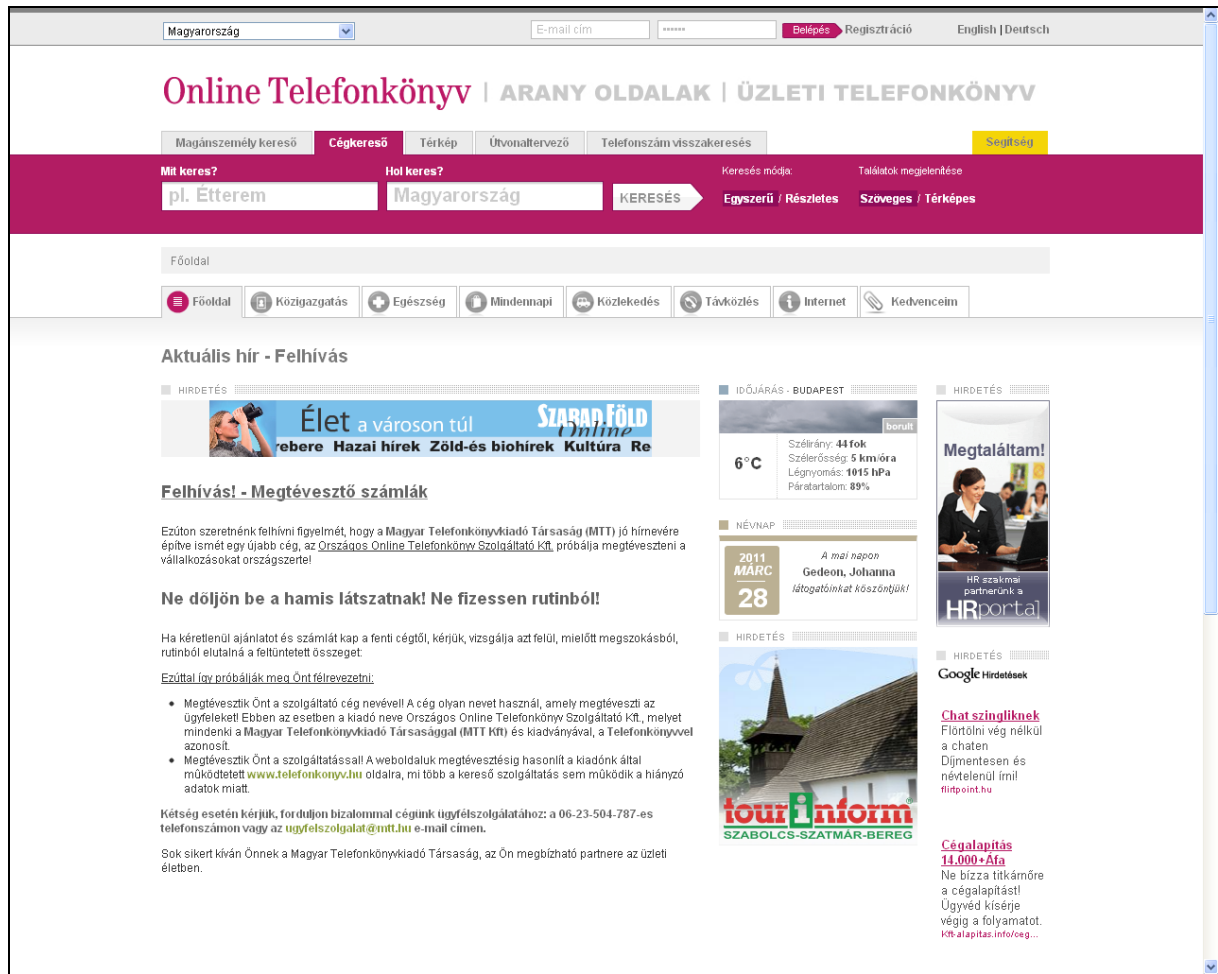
Magyarország
E-mail cím
••••••
Belépés
Regisztráció
English | Deutsch

Online Telefonkönyv | ARANY OLDALAK | ÜZLETI TELEFONKÖNYV

Magánszemély kereső
Cégkereső
Térkép
Útvonaltervező
Telefonszám visszakeresés
Segítség

Mit keres?
pl. Étterem
Hol keres?
Magyarország
KERESÉS
Keresés módja:
Egyszerű / Részletes
Találatok megjelenítése
Szöveges / Térképes

Főoldal

Főoldal
Közigazgatás
Egészség
Mindennapi
Közlekedés
Távközlés
Internet
Kedvenceim

Aktuális hír - Felhívás

HIRDETÉS

Élet a városon túl
SZABAD FÖLD Online
rebere Hazai hírek Zöld-és biohírek Kultúra Re

Felhívás! - Megtévesztő számlák

Ezúton szeretnénk felhívni figyelmét, hogy a Magyar Telefonkönyvkiadó Társaság (MTT) jó hírnevére építve ismét egy újabb cég, az Országos Online Telefonkönyv Szolgáltató Kft. próbálja megtéveszteni a vállalkozásokat országszerte!

Ne dőljön be a hamis látszatnak! Ne fizessen rutinból!

Ha kéretlenül ajánlatot és számlát kap a fenti cégtől, kérjük, vizsgálja azt felül, mielőtt megszokásból, rutinból elutalná a feltüntetett összeget:

Ezúttal így próbálják meg Önt félrevezetni:

- Megtévesztik Önt a szolgáltató cég nevével! A cég olyan nevet használ, amely megtéveszti az ügyfeleket! Ebben az esetben a kiadó neve Országos Online Telefonkönyv Szolgáltató Kft., melyet mindenki a Magyar Telefonkönyvkiadó Társasággal (MTT Kft) és kiadványával, a Telefonkönyvvel azonosít.
- Megtévesztik Önt a szolgáltatással! A weboldaluk megtévesztésig hasonlít a kiadónk által működtetett www.telefonkonyv.hu oldalra, mi több a kereső szolgáltatás sem működik a hiányzó adatok miatt.

Kétség esetén kérjük, forduljon bizalommal cégünk ügyfélszolgálatához: a 06-23-504-787-es telefonszámon vagy az ugyfelszolgalat@mtt.hu e-mail címen.

Sok sikert kíván Önnek a Magyar Telefonkönyvkiadó Társaság, az Ön megbízható partnere az üzleti életben.

IDŐJÁRÁS - BUDAPEST
borult
6°C
Szélirány: 44 fok
Szélerősség: 5 km/óra
Légnyomás: 1015 hPa
Páratartalom: 89%

NÉVNAP
2011 MÁRC 28
A mai napon
Gedeon, Johanna
látogatóinkat köszöntjük!

HIRDETÉS
tourinform
SZABOLCS-SZATMÁR-BEREG

HIRDETÉS
Megtaláltam!
HR szakmai partnerünk a
HRportal

HIRDETÉS
Google Hirdetések

Chat szingliknek
Flörtölni vég nélkül a chaten Díjmentesen és névtelenül írni!
flirtpoint.hu

Cégalapítás 14.000+Áfa
Ne bízza titkárnőre a cégalapítást! Ügyvéd kísérje végig a folyamatot.
Kft-alapitas.info/ceg...